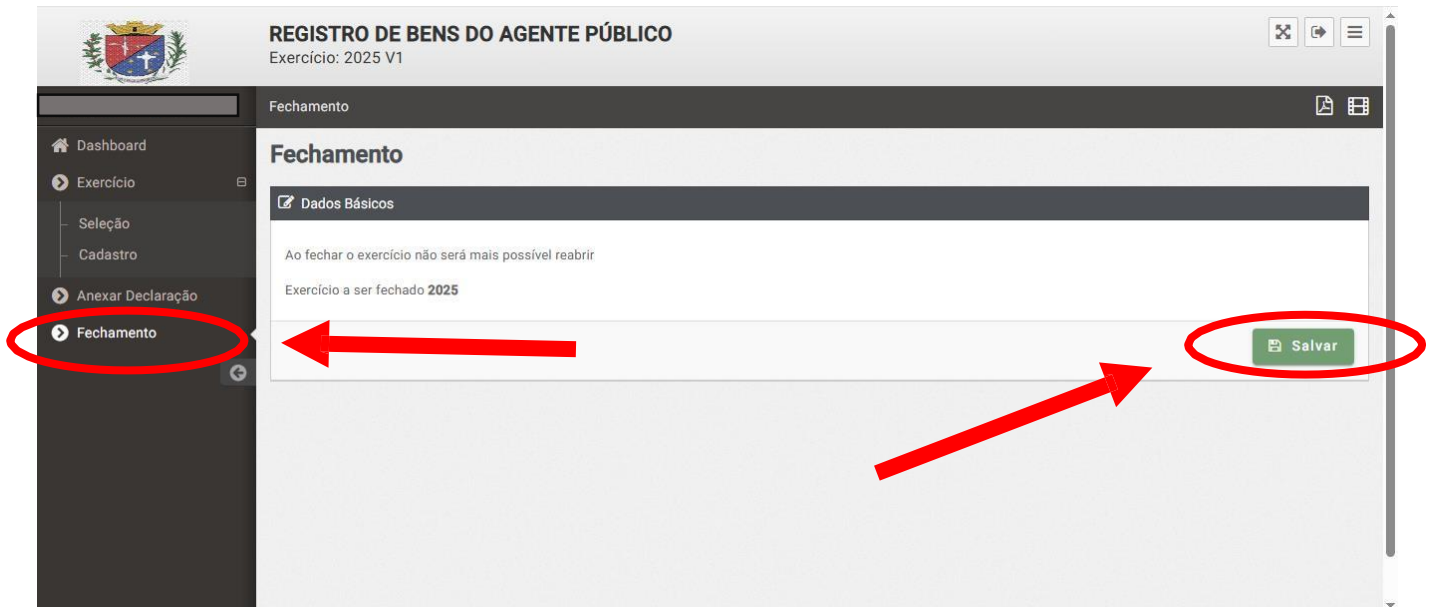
REGISTRO DE BENS DO AGENTE PÚBLICO
Exercício: 2025 V1

Fechamento

Dashboard
Exercício
Seleção
Cadastro
Anexar Declaração
Fechamento

Fechamento

Dados Básicos

Ao fechar o exercício não será mais possível reabrir

Exercício a ser fechado **2025**

Salvar